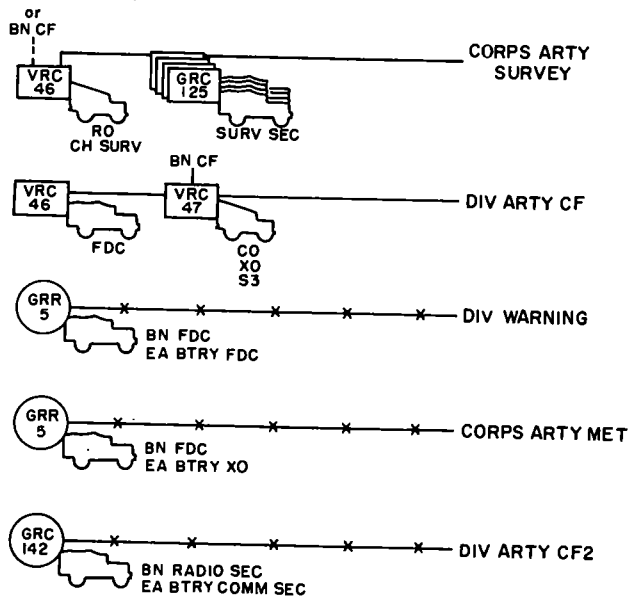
or
BN CF

VRC
46

GRC
125

CORPS ARTY SURVEY

RO
CH SURV

SURV SEC

BN CF

VRC
46

VRC
47

DIV ARTY CF

FDC

CO
XO
S3

GRR
5

DIV WARNING

BN FDC
EA BTRY FDC

GRR
5

CORPS ARTY MET

BN FDC
EA BTRY XO

GRC
142

DIV ARTY CF2

BN RADIO SEC
EA BTRY COMM SEC